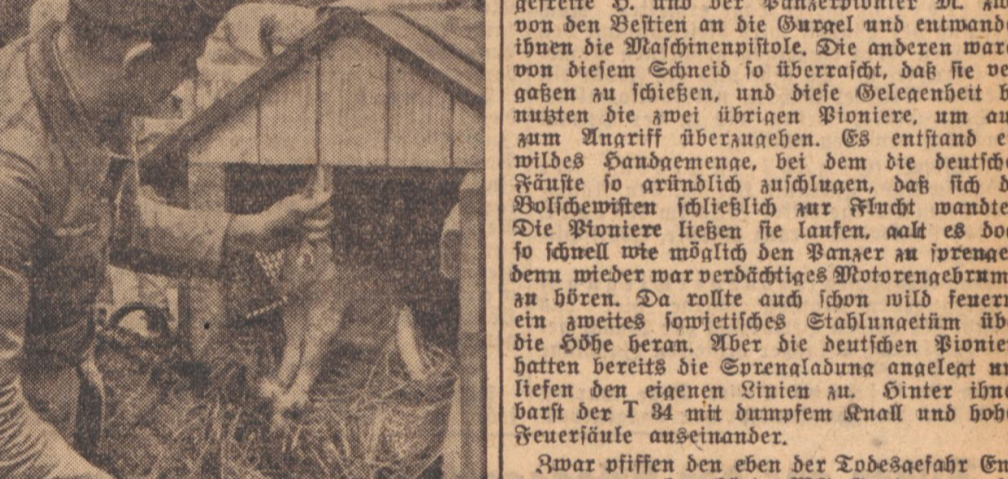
gefreite B. und der Panzerpionier M. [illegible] von den Bestien an die Gurgel und entwand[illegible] ihnen die Maschinenpistole. Die anderen wa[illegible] von diesem Schneid so überrascht, daß sie ve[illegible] gaßen zu schießen, und diese Gelegenheit b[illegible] nutzten die zwei übrigen Pioniere, um a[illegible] zum Angriff überzugehen. Es entstand e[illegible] wildes Handgemenge, bei dem die deutsch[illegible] Fäuste so gründlich zuschlugen, daß sich d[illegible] Bolschewisten schließlich zur Flucht wandte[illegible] Die Pioniere ließen sie laufen, galt es do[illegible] so schnell wie möglich den Panzer zu spreng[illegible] denn wieder war verdächtiges Motorengebrum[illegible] zu hören. Da rollte auch schon wild feuer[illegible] ein zweites sowjetisches Stahlungetüm üb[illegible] die Höhe heran. Aber die deutschen Pionie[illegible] hatten bereits die Sprengladung angelegt u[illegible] liefen den eigenen Linien zu. Hinter ihn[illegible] barst der T 34 mit dumpfem Knall und hoh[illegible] Feuersäule auseinander.

Zwar pfiffen den eben der Todesgefahr En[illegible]